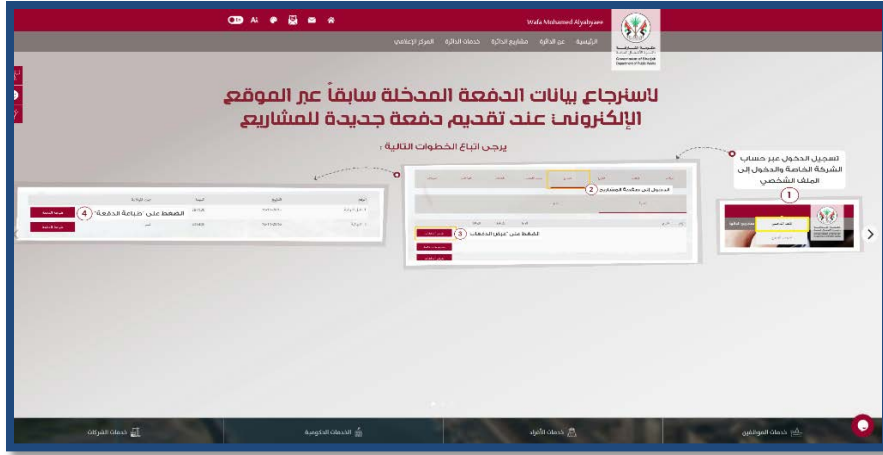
Wafa Mohamed Alyahyaee

الرئيسية عن الدائرة مشاريع الدائرة خدمات الدائرة المركز الإعلامي

Government of Sharjah Department of Public Works

لاسترجاع بيانات الدفعة المدخلة سابقاً عبر الموقع الإلكتروني عند تقديم دفعة جديدة للمشاريع

يرجى اتباع الخطوات التالية :

تسجيل الدخول عبر حساب الشركة الخاصة والدخول إلى الملف الشخصي

1

2 الدخول إلى "متابعة المشاريع"

3 الضغط على "عرض الدفعات"

4 الضغط على "طباعة الدفعة"

خدمات الشركات

الخدمات الحكومية

خدمات الأفراد

خدمات الموظفين